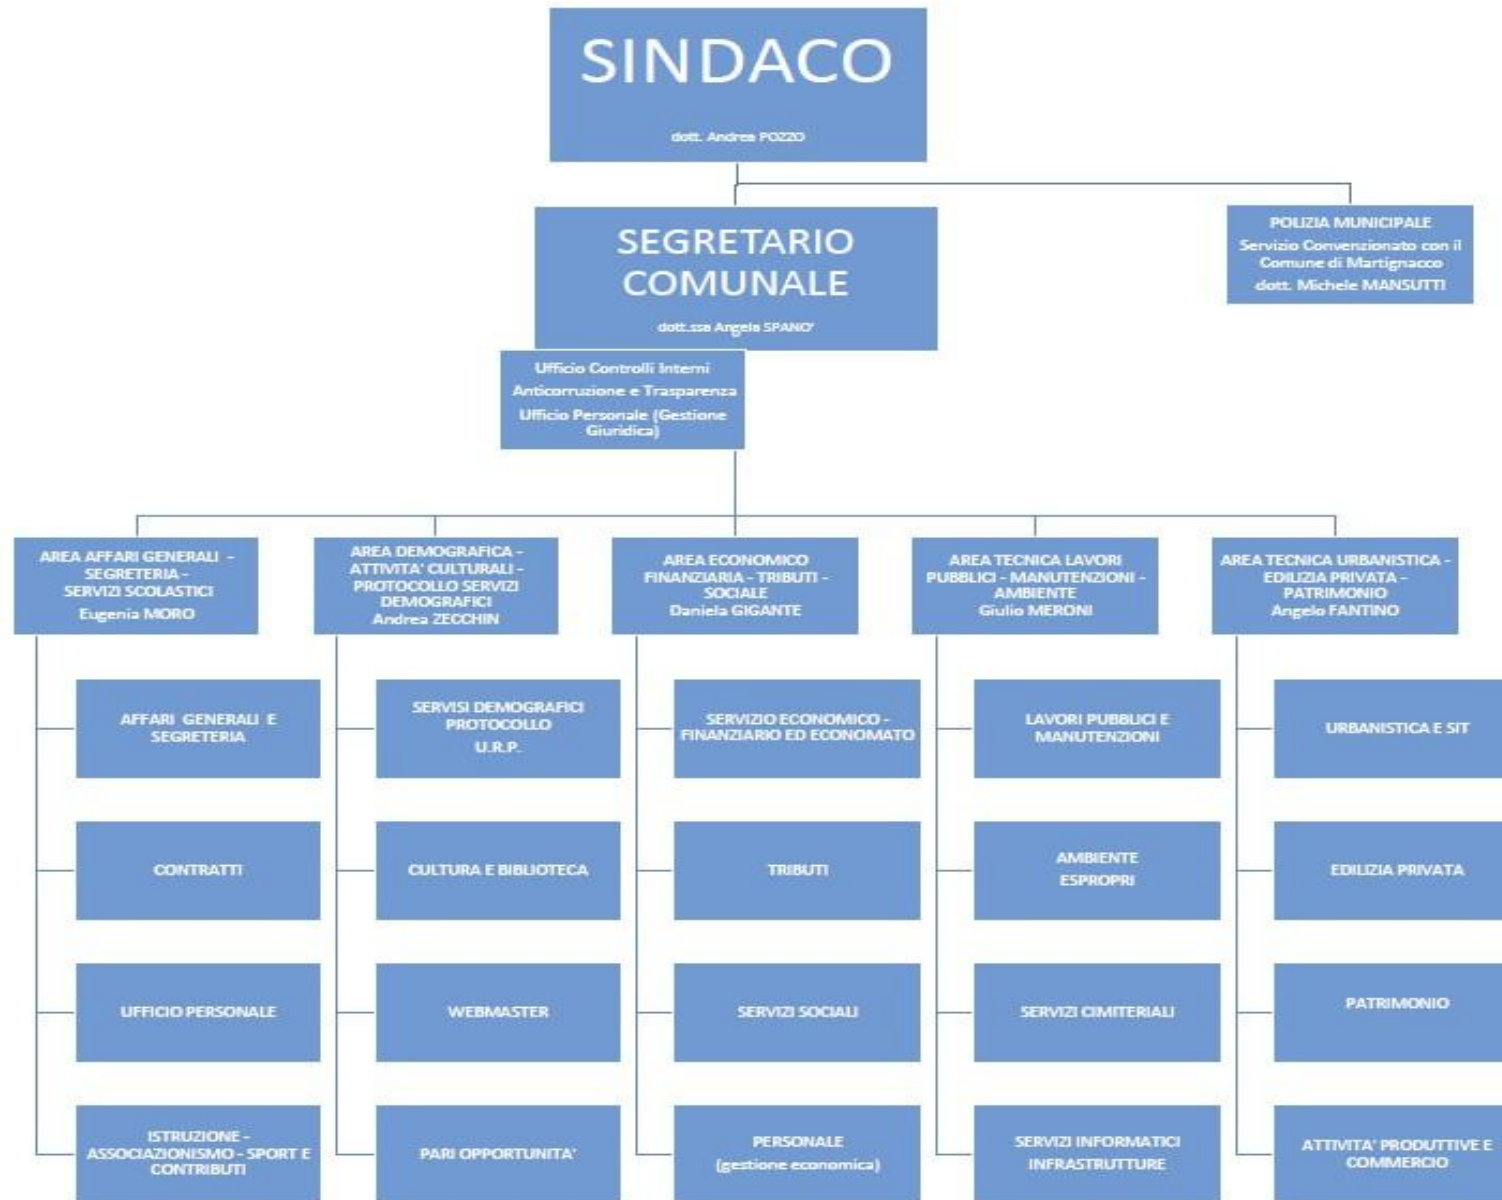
SINDACO

dott. Andrea POZZO

SEGRETARIO COMUNALE

dott.ssa Angela SPANO'

POLIZIA MUNICIPALE
Servizio Convenzionato con il Comune di Martignacco
dott. Michele MANSUTTI

Ufficio Controlli Interni
Anticorruzione e Trasparenza
Ufficio Personale (Gestione Giuridica)

AREA AFFARI GENERALI - SEGRETERIA - SERVIZI SCOLASTICI
Eugenia MORO

AFFARI GENERALI E SEGRETERIA

CONTRATTI

UFFICIO PERSONALE

ISTRUZIONE - ASSOCIAZIONISMO - SPORT E CONTRIBUTI

AREA DEMOGRAFICA - ATTIVITA' CULTURALI - PROTOCOLLO SERVIZI DEMOGRAFICI
Andrea ZECCHIN

SERVISI DEMOGRAFICI PROTOCOLLO
U.R.P.

CULTURA E BIBLIOTECA

WEBMASTER

PARI OPPORTUNITA'

AREA ECONOMICO FINANZIARIA - TRIBUTI - SOCIALE
Daniela GIGANTE

SERVIZIO ECONOMICO - FINANZIARIO ED ECONOMATO

TRIBUTI

SERVIZI SOCIALI

PERSONALE
(gestione economica)

AREA TECNICA LAVORI PUBBLICI - MANUTENZIONI - AMBIENTE
Giulio MERONI

LAVORI PUBBLICI E MANUTENZIONI

AMBIENTE
ESPROPRI

SERVIZI CIMITERIALI

SERVIZI INFORMATICI
INFRASTRUTTURE

AREA TECNICA URBANISTICA - EDILIZIA PRIVATA - PATRIMONIO
Angelo FANTINO

URBANISTICA E SIT

EDILIZIA PRIVATA

PATRIMONIO

ATTIVITA' PRODUTTIVE E COMMERCIO